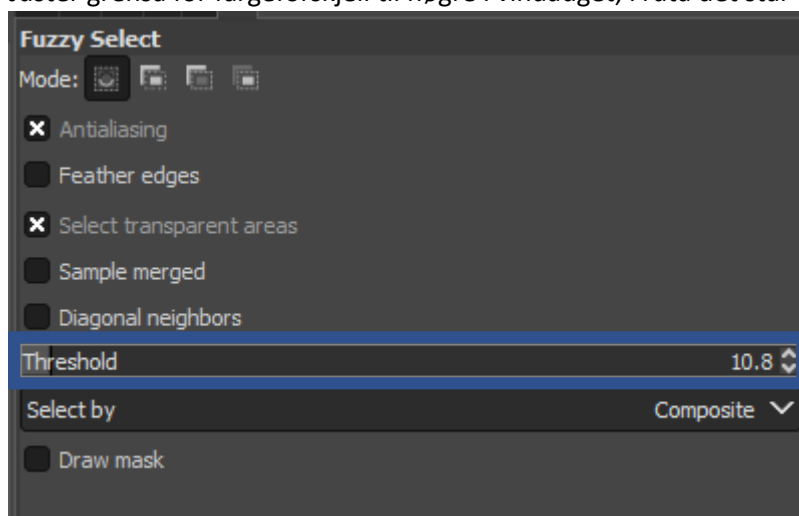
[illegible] grense for fargeforskjell til høyre i vinduet, i rute det står

Fuzzy Select

Mode:

Antialiasing

Feather edges

Select transparent areas

Sample merged

Diagonal neighbors

Threshold 10.8

Select by Composite

Draw mask